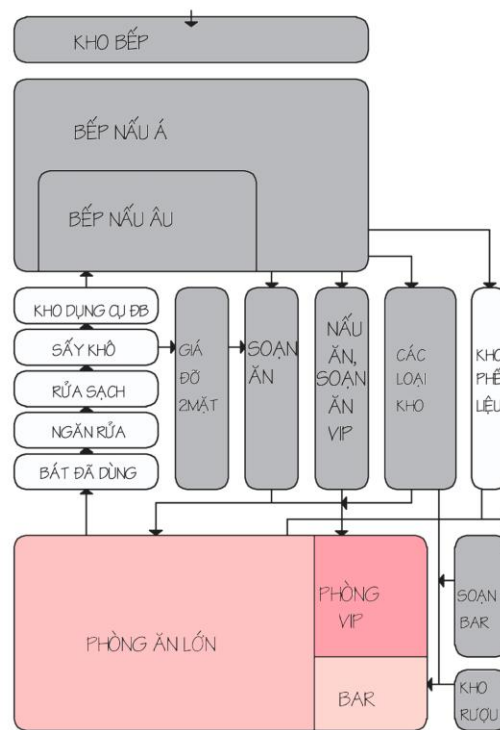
KHO BẾP

BẾP NẤU Á

BẾP NẤU ÂU

KHO DỤNG CỤ ĐB

SẤY KHÔ

RỬA SẠCH

NGĂN RỬA

BÁT ĐÃ DÙNG

GIÁ ĐỠ 2MẶT

SOẠN ĂN

NẤU ĂN, SOẠN ĂN VIP

CÁC LOẠI KHO

KHO PHẾ LIỆU

PHÒNG ĂN LỚN

PHÒNG VIP

BAR

SOẠN BAR

KHO RƯỢU